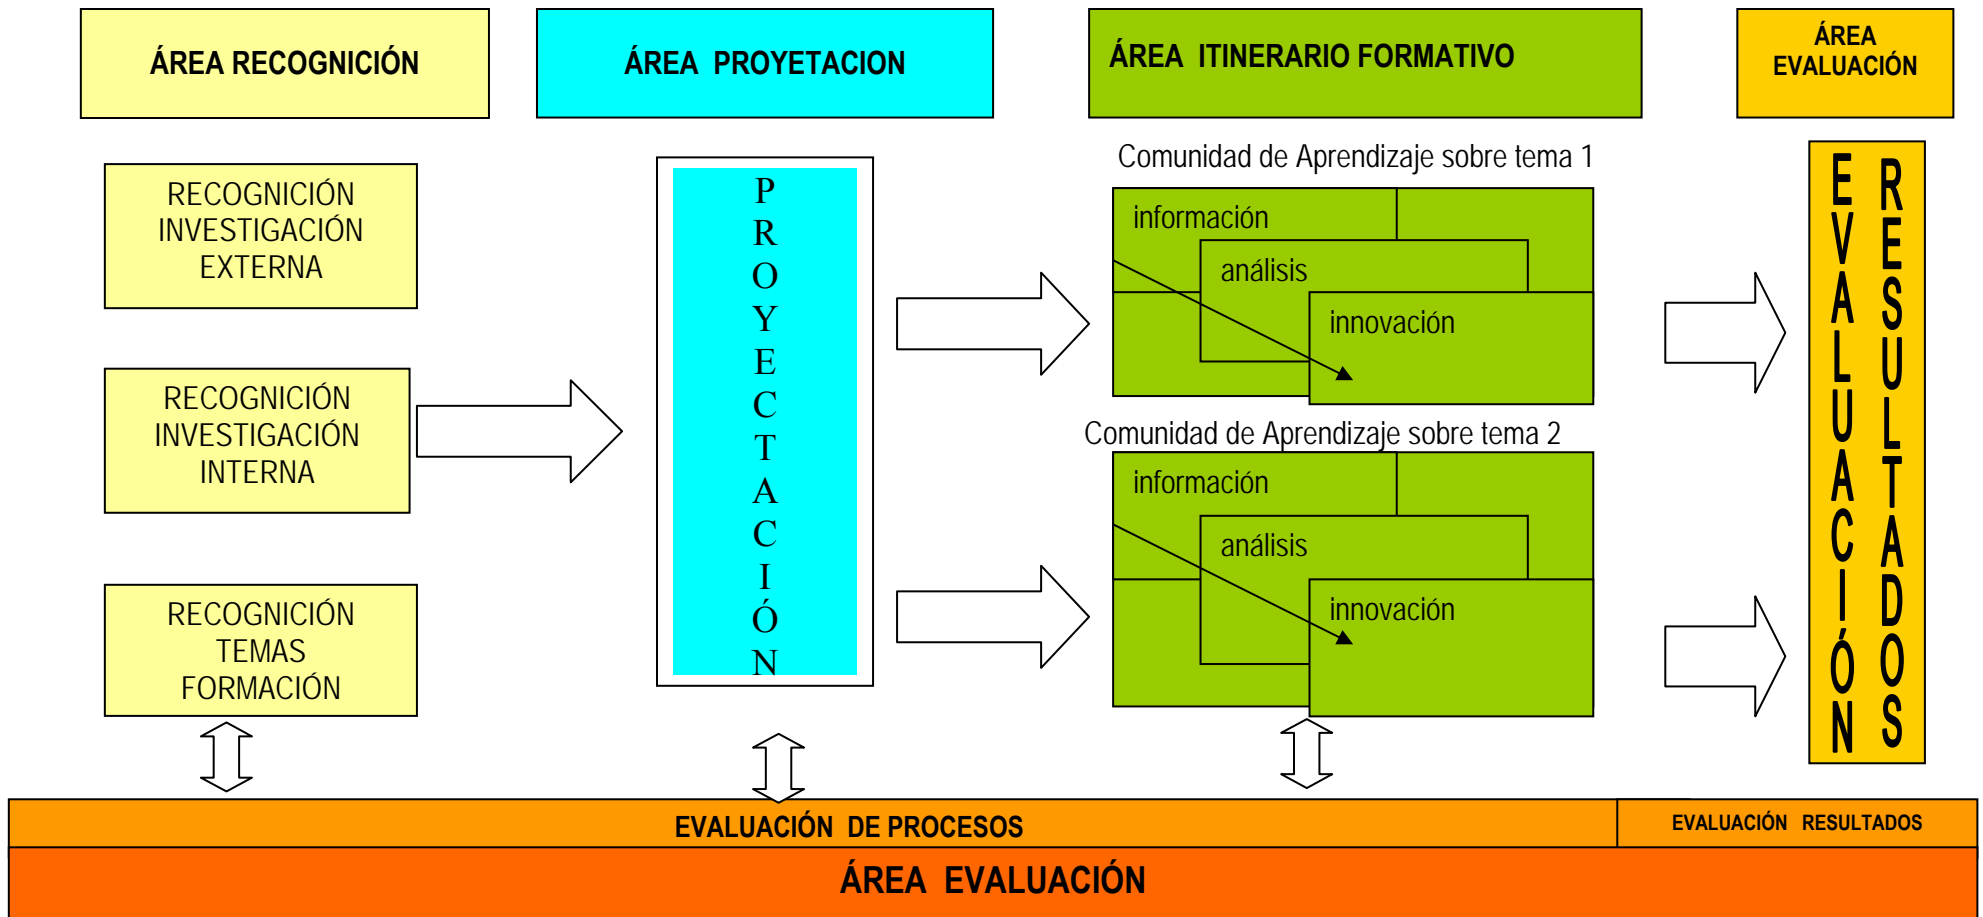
ÁREA RECOGNICIÓN

ÁREA PROYETACION

ÁREA ITINERARIO FORMATIVO

ÁREA EVALUACIÓN

RECOGNICIÓN INVESTIGACIÓN EXTERNA

RECOGNICIÓN INVESTIGACIÓN INTERNA

RECOGNICIÓN TEMAS FORMACIÓN

PROYECTACIÓN

Comunidad de Aprendizaje sobre tema 1

información

análisis

innovación

Comunidad de Aprendizaje sobre tema 2

información

análisis

innovación

EVALUACIÓN

RESULTADOS

EVALUACIÓN DE PROCESOS

EVALUACIÓN RESULTADOS

ÁREA EVALUACIÓN